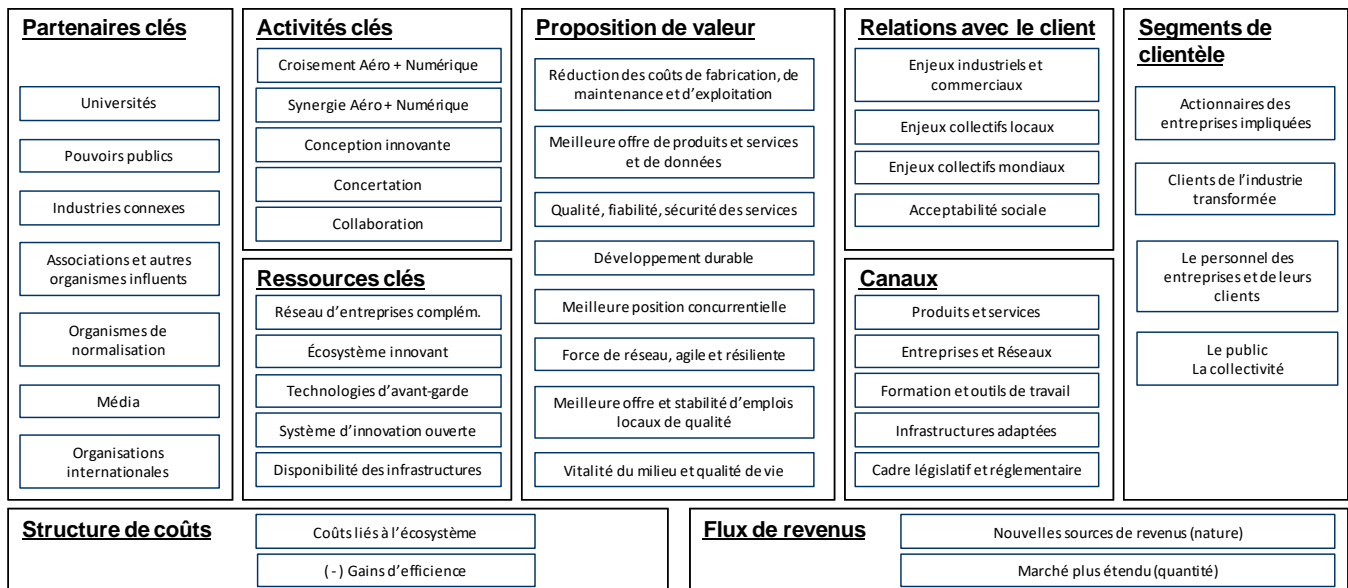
Partenaires clés

Universités

Pouvoirs publics

Industries connexes

Associations et autres organismes influents

Organismes de normalisation

Média

Organisations internationales

Activités clés

Croisement Aéro + Numérique

Synergie Aéro + Numérique

Conception innovante

Concertation

Collaboration

Ressources clés

Réseau d'entreprises complém.

Écosystème innovant

Technologies d'avant-garde

Système d'innovation ouverte

Disponibilité des infrastructures

Proposition de valeur

Réduction des coûts de fabrication, de maintenance et d'exploitation

Meilleure offre de produits et services et de données

Qualité, fiabilité, sécurité des services

Développement durable

Meilleure position concurrentielle

Force de réseau, agile et résiliente

Meilleure offre et stabilité d'emplois locaux de qualité

Vitalité du milieu et qualité de vie

Relations avec le client

Enjeux industriels et commerciaux

Enjeux collectifs locaux

Enjeux collectifs mondiaux

Acceptabilité sociale

Canaux

Produits et services

Entreprises et Réseaux

Formation et outils de travail

Infrastructures adaptées

Cadre législatif et réglementaire

Segments de clientèle

Actionnaires des entreprises impliquées

Clients de l'industrie transformée

Le personnel des entreprises et de leurs clients

Le public
La collectivité

Structure de coûts

Coûts liés à l'écosystème

( - ) Gains d'efficience

Flux de revenus

Nouvelles sources de revenus (nature)

Marché plus étendu (quantité)